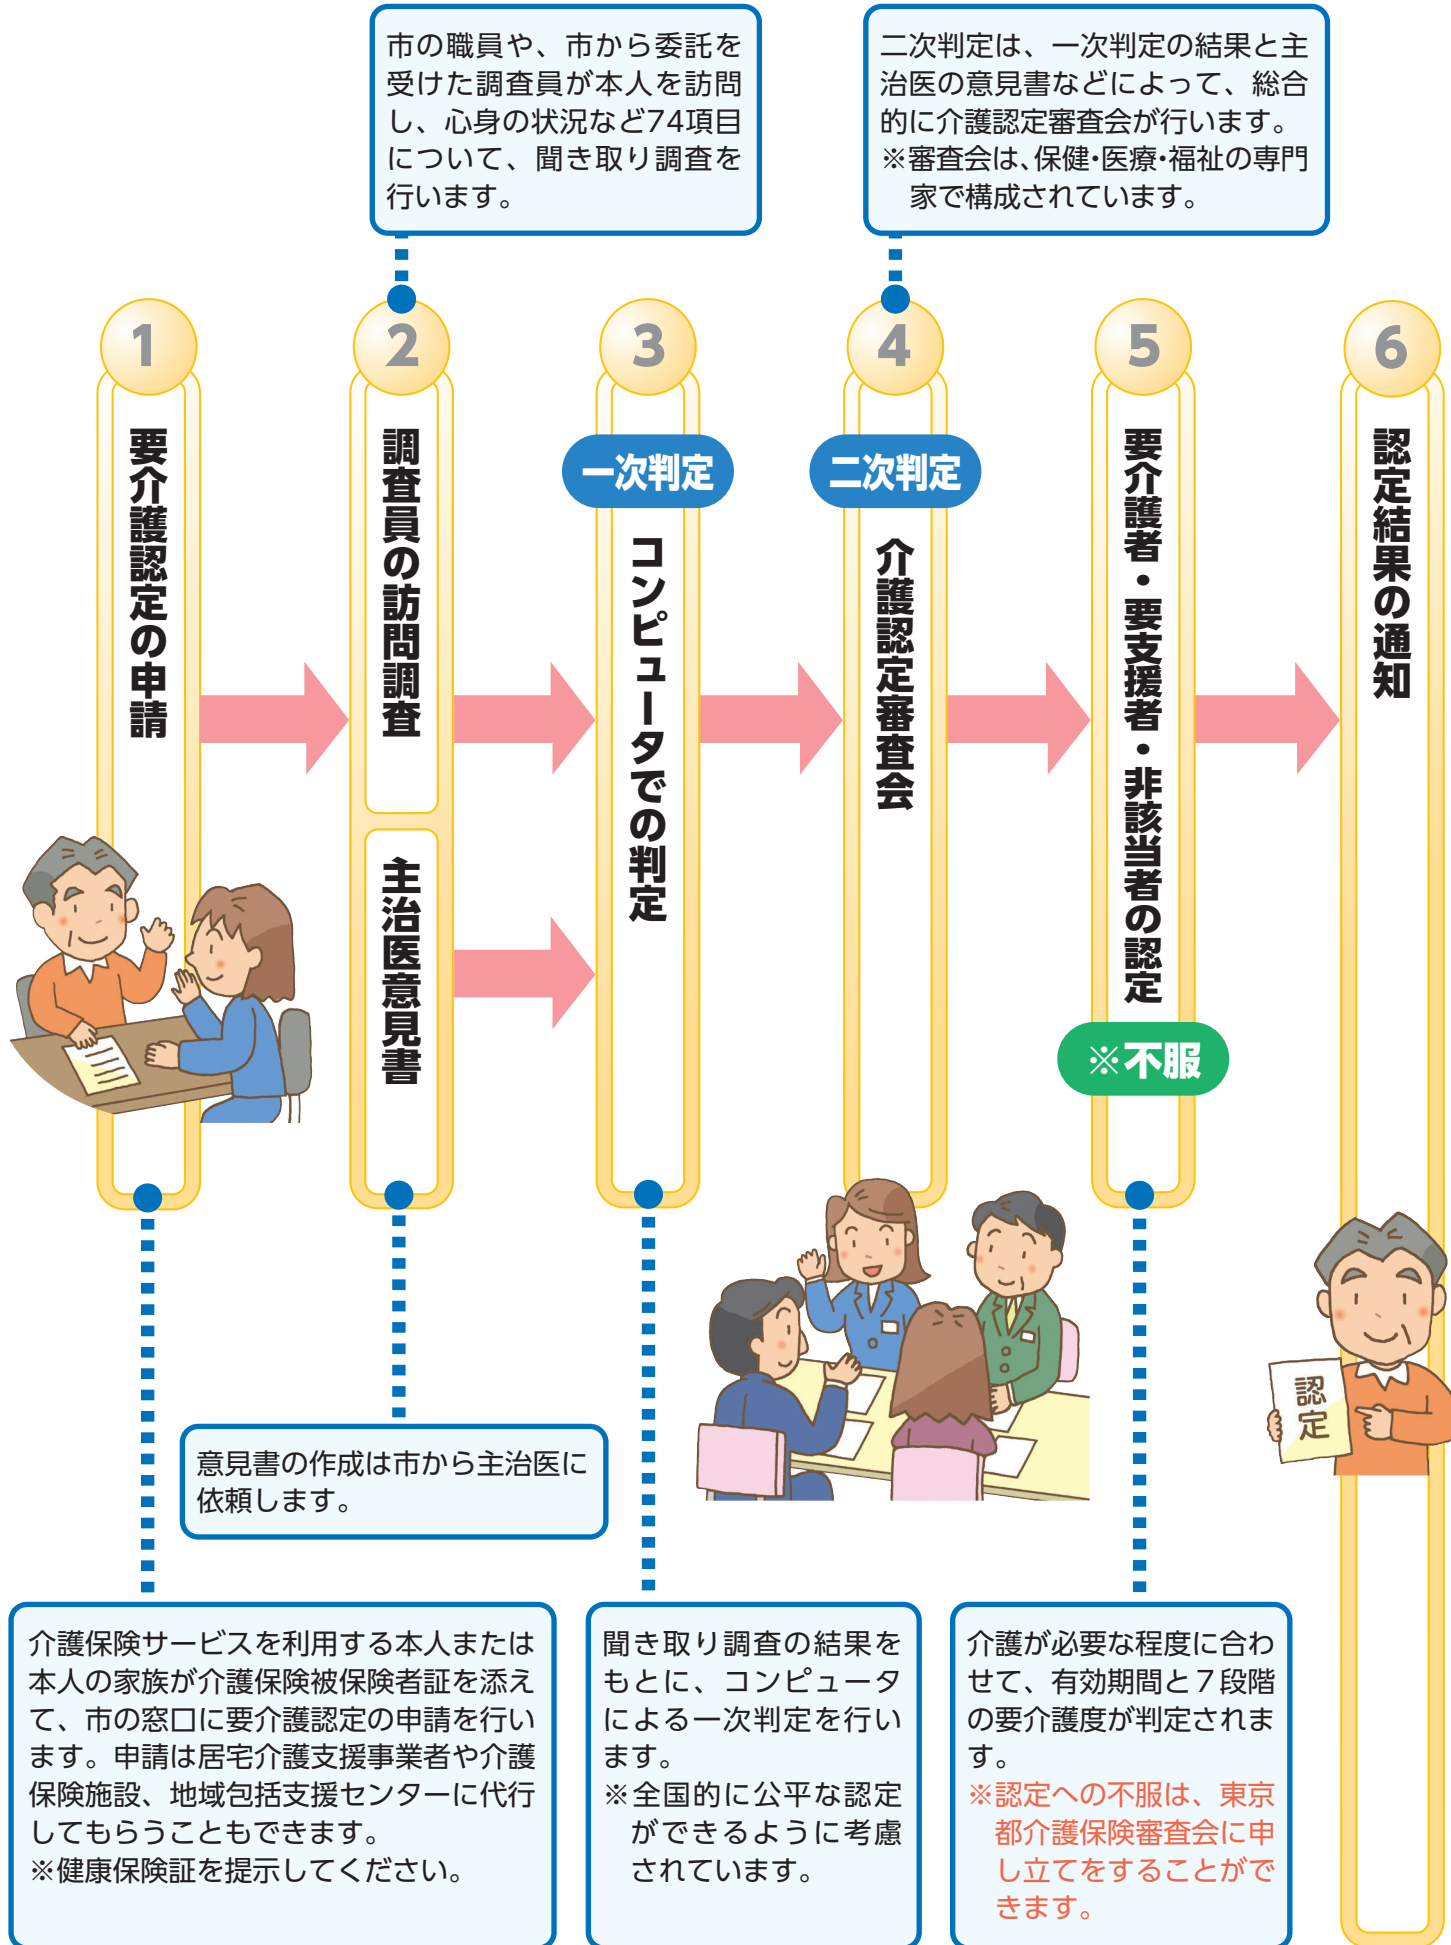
市の職員や、市から委託を受けた調査員が本人を訪問し、心身の状況など74項目について、聞き取り調査を行います。

二次判定は、一次判定の結果と主治医の意見書などによって、総合的に介護認定審査会が行います。
※審査会は、保健･医療･福祉の専門家で構成されています。

1
要介護認定の申請

2
調査員の訪問調査

主治医意見書

3
一次判定
コンピュータでの判定

4
二次判定
介護認定審査会

5
要介護者・要支援者・非該当者の認定

※不服

6
認定結果の通知

認定

意見書の作成は市から主治医に依頼します。

介護保険サービスを利用する本人または本人の家族が介護保険被保険者証を添えて、市の窓口に要介護認定の申請を行います。申請は居宅介護支援事業者や介護保険施設、地域包括支援センターに代行してもらうこともできます。
※健康保険証を提示してください。

聞き取り調査の結果をもとに、コンピュータによる一次判定を行います。
※全国的に公平な認定ができるように考慮されています。

介護が必要な程度に合わせて、有効期間と7段階の要介護度が判定されます。
※認定への不服は、東京都介護保険審査会に申し立てをすることができます。